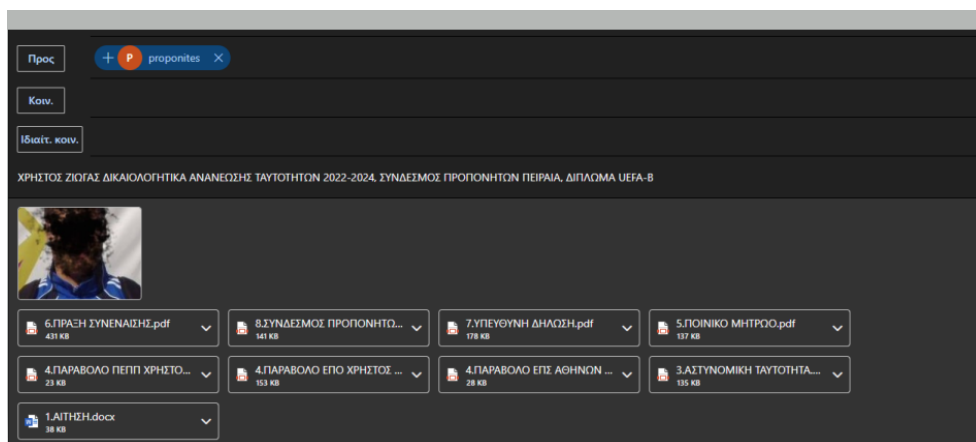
Προς
P proponites

Κοιν.

Ιδιαίτ. κοιν.

ΧΡΗΣΤΟΣ ΖΙΩΓΑΣ ΔΙΚΑΙΟΛΟΓΗΤΙΚΑ ΑΝΑΝΕΩΣΗΣ ΤΑΥΤΟΤΗΤΩΝ 2022-2024. ΣΥΝΔΕΣΜΟΣ ΠΡΟΠΟΝΗΤΩΝ ΠΕΙΡΑΙΑ, ΔΙΠΛΩΜΑ UEFA-B

6.ΠΡΑΞΗ ΣΥΝΕΝΑΙΣΗΣ.pdf
431 KB

8.ΣΥΝΔΕΣΜΟΣ ΠΡΟΠΟΝΗΤΩ...
141 KB

7.ΥΠΕΥΘΥΝΗ ΔΗΛΩΣΗ.pdf
178 KB

5.ΠΟΙΝΙΚΟ ΜΗΤΡΩΟ.pdf
137 KB

4.ΠΑΡΑΒΟΛΟ ΠΕΠΠ ΧΡΗΣΤΟ...
23 KB

4.ΠΑΡΑΒΟΛΟ ΕΠΟ ΧΡΗΣΤΟΣ ...
153 KB

4.ΠΑΡΑΒΟΛΟ ΕΠΣ ΑΘΗΝΩΝ ...
28 KB

3.ΑΣΤΥΝΟΜΙΚΗ ΤΑΥΤΟΤΗΤΑ....
135 KB

1.ΑΙΤΗΣΗ.docx
38 KB